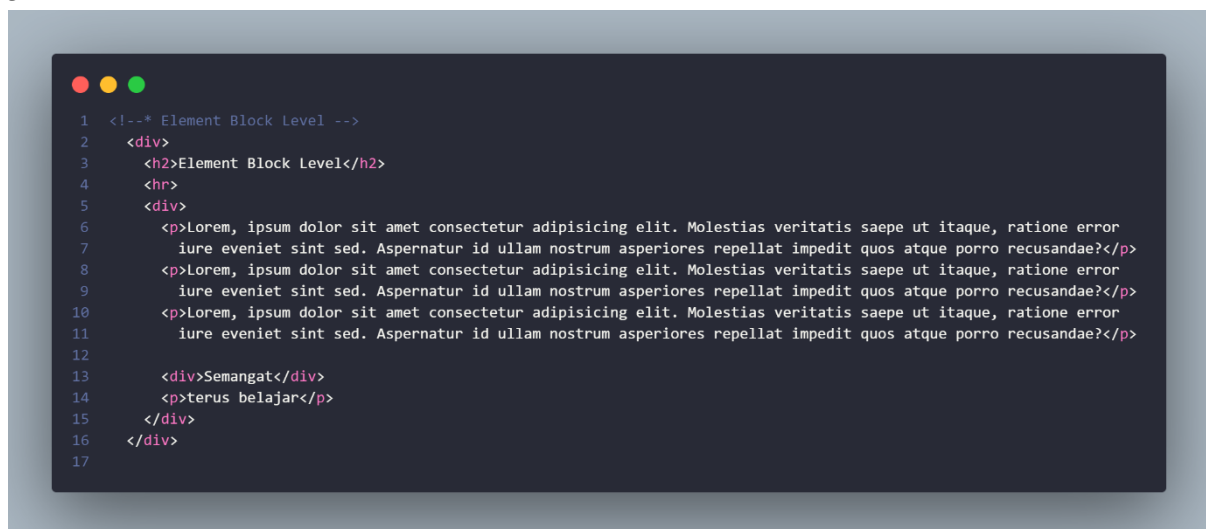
1 <!--* Element Block Level -->
2 <div>
3 <h2>Element Block Level</h2>
4 <hr>
5 <div>
6 <p>Lorem, ipsum dolor sit amet consectetur adipisicing elit. Molestias veritatis saepe ut itaque, ratione error
7 iure eveniet sint sed. Aspernatur id ullam nostrum asperiores repellat impedit quos atque porro recusandae?</p>
8 <p>Lorem, ipsum dolor sit amet consectetur adipisicing elit. Molestias veritatis saepe ut itaque, ratione error
9 iure eveniet sint sed. Aspernatur id ullam nostrum asperiores repellat impedit quos atque porro recusandae?</p>
10 <p>Lorem, ipsum dolor sit amet consectetur adipisicing elit. Molestias veritatis saepe ut itaque, ratione error
11 iure eveniet sint sed. Aspernatur id ullam nostrum asperiores repellat impedit quos atque porro recusandae?</p>
12
13 <div>Semangat</div>
14 <p>terus belajar</p>
15 </div>
16 </div>
17